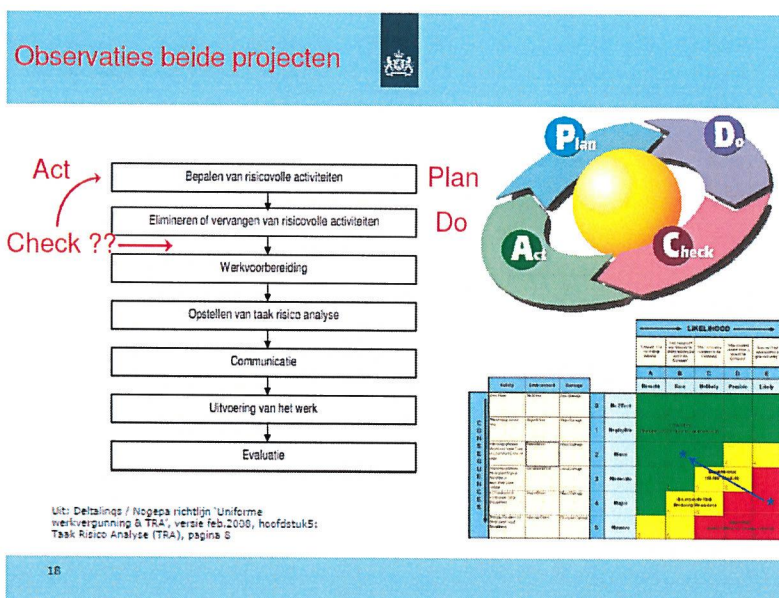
Observaties beide projecten

Act

Check ??

Bepalen van risicovolle activiteiten

Elimineren of vervangen van risicovolle activiteiten

Werkvoorbereiding

Opstellen van taak risico analyse

Communicatie

Uitvoering van het werk

Evaluatie

Plan

Do

Plan

Do

Act

Check

LIKELIHOOD

A B C D E

Remote Rare Unlikely Possible Likely

CONSEQUENCES

0 No Effect

1 Negligible

2 Minor

3 Moderate

4 Major

5 Massive

Safety Environment Damage

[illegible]

Uit: Deltalinqs / Nogepa richtlijn 'Uniforme werkvergunning & TRA', versie feb.2008, hoofdstuk5: Taak Risico Analyse (TRA), pagina 8

18